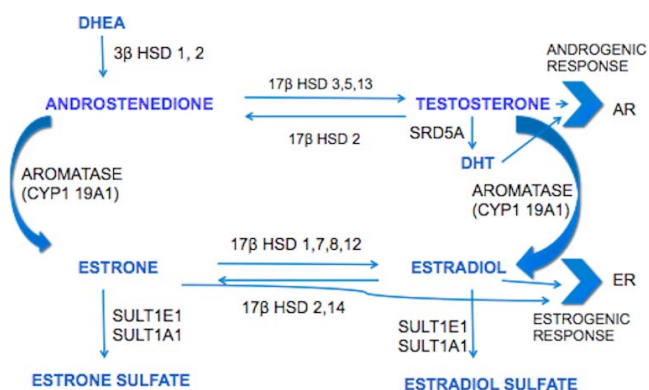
DHEA

3β HSD 1, 2

ANDROGENIC RESPONSE

17β HSD 3,5,13

ANDROSTENEDIONE

TESTOSTERONE

AR

17β HSD 2

SRD5A

DHT

AROMATASE (CYP1 19A1)

AROMATASE (CYP1 19A1)

17β HSD 1,7,8,12

ESTRONE

ESTRADIOL

ER

17β HSD 2,14

SULT1E1
SULT1A1

SULT1E1
SULT1A1

ESTROGENIC RESPONSE

ESTRONE SULFATE

ESTRADIOL SULFATE